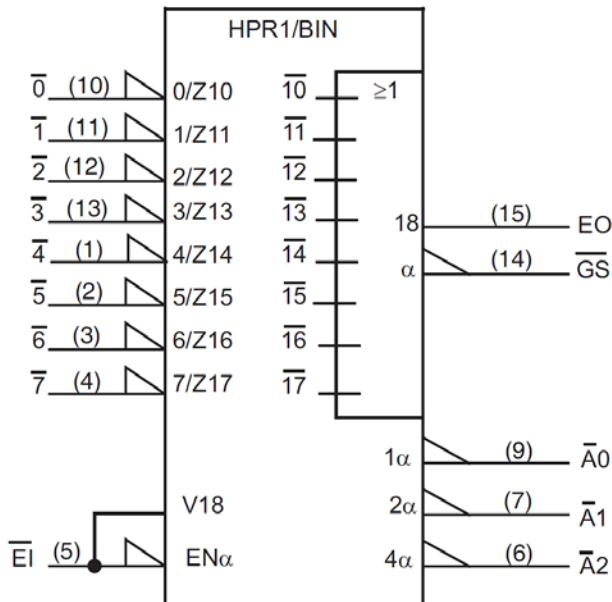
HPR1/BIN

$\overline{0}$ (10) 0/Z10
$\overline{1}$ (11) 1/Z11
$\overline{2}$ (12) 2/Z12
$\overline{3}$ (13) 3/Z13
$\overline{4}$ (1) 4/Z14
$\overline{5}$ (2) 5/Z15
$\overline{6}$ (3) 6/Z16
$\overline{7}$ (4) 7/Z17

$\overline{10}$ $\geq 1$
$\overline{11}$
$\overline{12}$
$\overline{13}$
$\overline{14}$
$\overline{15}$
$\overline{16}$
$\overline{17}$

18 (15) EO
$\alpha$ (14) $\overline{GS}$

1$\alpha$ (9) $\overline{A}0$
2$\alpha$ (7) $\overline{A}1$
4$\alpha$ (6) $\overline{A}2$

V18
$\overline{EI}$ (5) EN$\alpha$